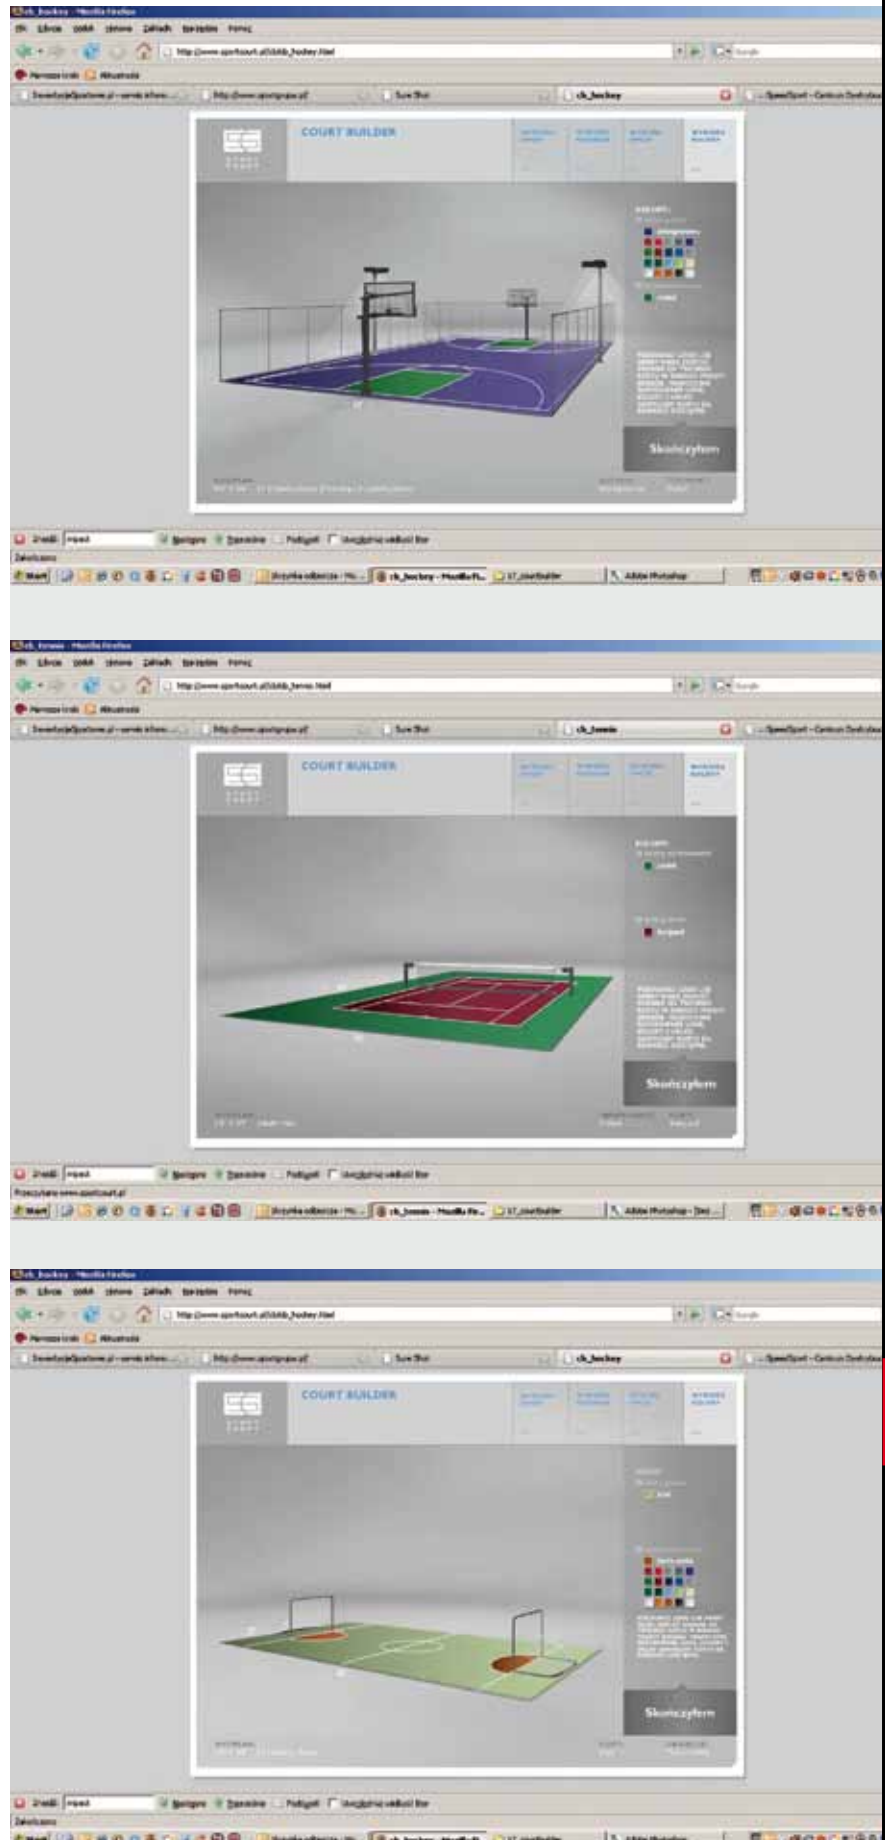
ch_hockey - Mozilla Firefox
Plik Edycja Widok Historia Zakładki Narzędzia Pomoc
http://www.sportcourt.pl/SSAB_hockey.html
Najczęściej odwiedzane Aktualności
http://www.sportgroup.pl
Sure Shot
ch_hockey
SpeedSport - Centrum Dystrybucji
COURT BUILDER
Skończyłem
Znajdź
Następne Poprzednie Podświetl Uwzględniaj wielkość liter
Zakończono
Start
ch_hockey - Mozilla Fi...
Adobe Photoshop

ch_tennis - Mozilla Firefox
Plik Edycja Widok Historia Zakładki Narzędzia Pomoc
http://www.sportcourt.pl/SSAB_tennis.html
Najczęściej odwiedzane Aktualności
http://www.sportgroup.pl
Sure Shot
ch_tennis
SpeedSport - Centrum Dystrybucji
COURT BUILDER
Skończyłem
Znajdź
Następne Poprzednie Podświetl Uwzględniaj wielkość liter
Przesyłanie www.sportcourt.pl
Start
ch_tennis - Mozilla Fi...
Adobe Photoshop

ch_hockey - Mozilla Firefox
Plik Edycja Widok Historia Zakładki Narzędzia Pomoc
http://www.sportcourt.pl/SSAB_hockey.html
Najczęściej odwiedzane Aktualności
http://www.sportgroup.pl
Sure Shot
ch_hockey
SpeedSport - Centrum Dystrybucji
COURT BUILDER
Skończyłem
Znajdź
Następne Poprzednie Podświetl Uwzględniaj wielkość liter
Zakończono
Start
ch_hockey - Mozilla Fi...